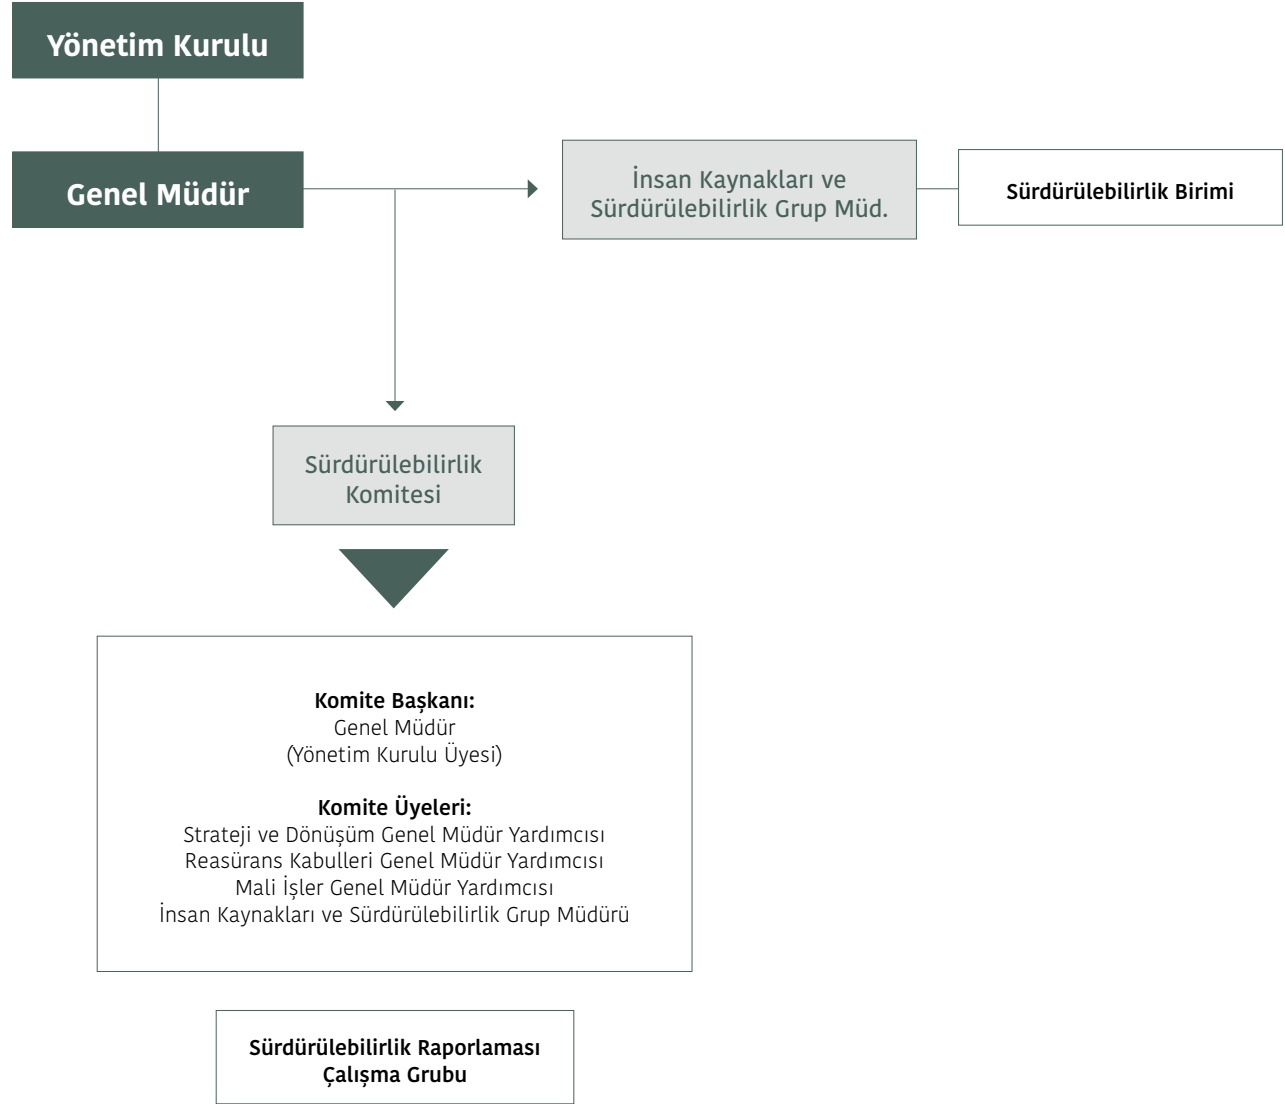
Yönetim Kurulu

Genel Müdür

İnsan Kaynakları ve Sürdürülebilirlik Grup Müd.

Sürdürülebilirlik Birimi

Sürdürülebilirlik Komitesi

Komite Başkanı:
Genel Müdür
(Yönetim Kurulu Üyesi)

Komite Üyeleri:
Strateji ve Dönüşüm Genel Müdür Yardımcısı
Reasürans Kabulleri Genel Müdür Yardımcısı
Mali İşler Genel Müdür Yardımcısı
İnsan Kaynakları ve Sürdürülebilirlik Grup Müdürü

Sürdürülebilirlik Raporlaması Çalışma Grubu